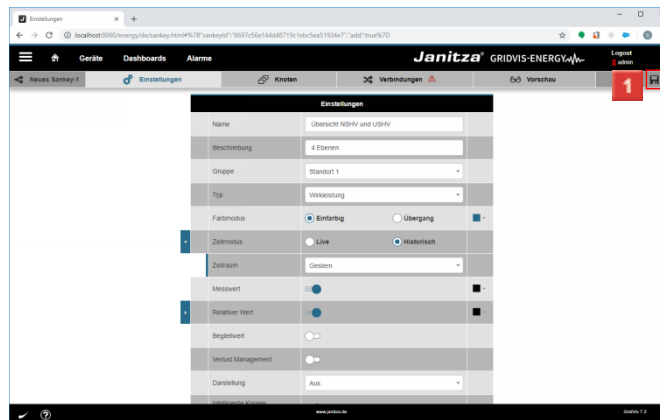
Einstellungen

localhost:8080/energy/de/sankey.html#%7B"sankeyId":"8697c56e144d48719c1ebc5ea51934e7","add":true%7D

Geräte Dashboards Alarme

Janitza® GRIDVIS-ENERGY

Logout
admin

Neues Sankey-1

Einstellungen

Knoten

Verbindungen

Vorschau

1

Einstellungen

| | | |
|---|---|---|
| Name | Übersicht NSHV und USHV | |
| Beschreibung | 4 Ebenen | |
| Gruppe | Standort 1 | |
| Typ | Wirkleistung | |
| Farbmodus | Einfarbig | Übergang |
| Zeitmodus | Live | Historisch |
| Zeitraum | Gestern | |
| Messwert | | |
| Relativer Wert | | |
| Begleitwert | | |
| Verlust Management | | |
| Darstellung | Aus | |

www.janitza.de

GridVis 7.3